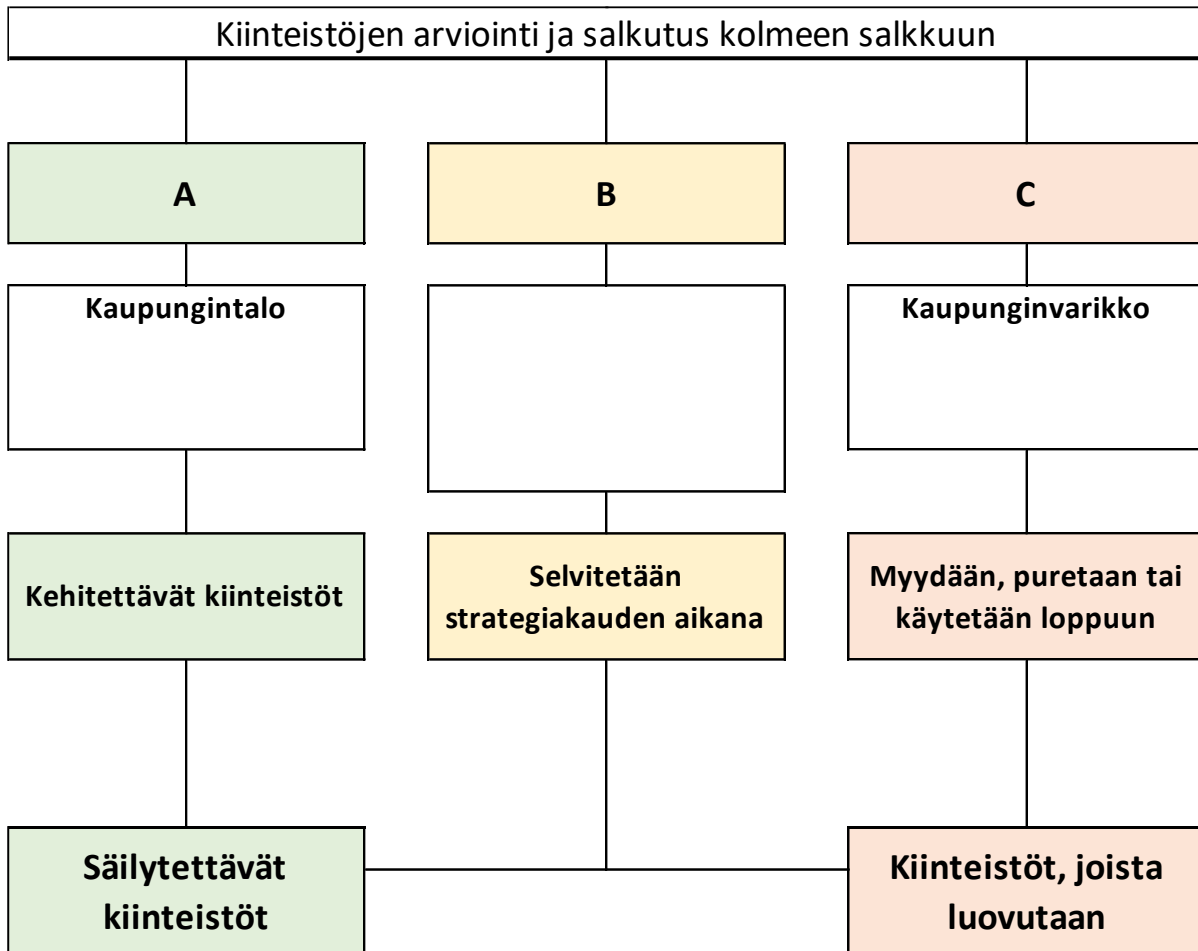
Kiinteistöjen arviointi ja salkutus kolmeen salkkuun

A

B

C

Kaupungintalo

Kaupunginvarikko

Kehitettävät kiinteistöt

Selvitetään strategiakauden aikana

Myydään, puretaan tai käytetään loppuun

Säilytettävät kiinteistöt

Kiinteistöt, joista luovutaan